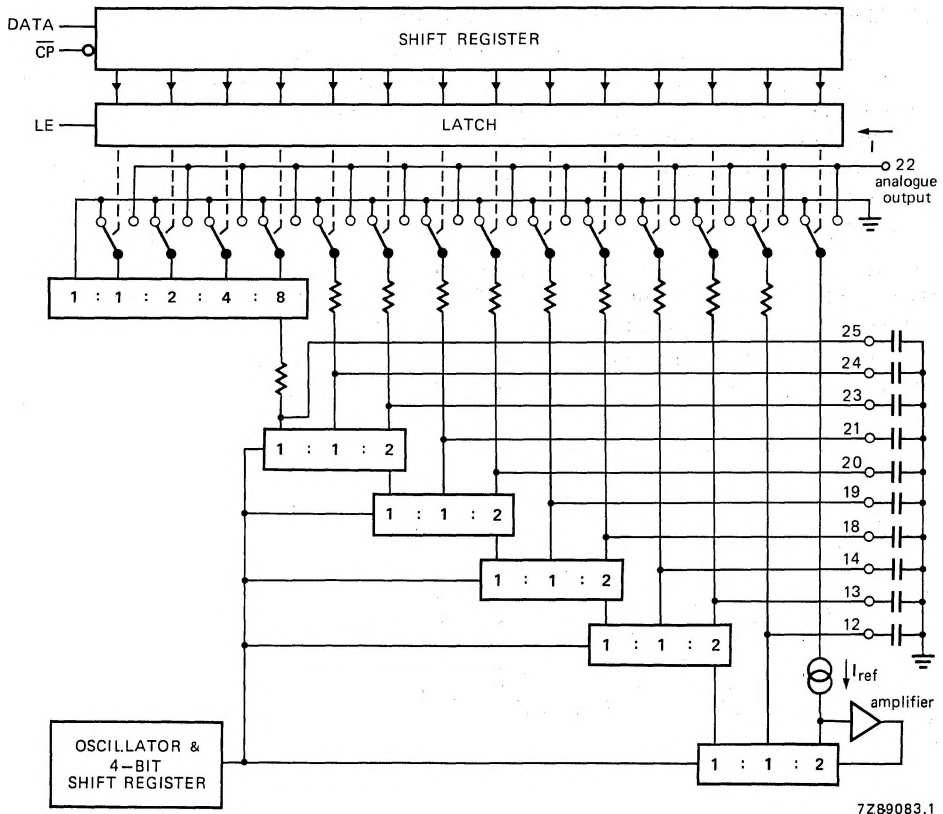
DATA
$\overline{CP}$
SHIFT REGISTER
LE
LATCH
I
22
analogue
output
1 : 1 : 2 : 4 : 8
25
24
23
21
20
19
18
14
13
12
1 : 1 : 2
1 : 1 : 2
1 : 1 : 2
1 : 1 : 2
$I_{ref}$
amplifier
OSCILLATOR & 4–BIT SHIFT REGISTER
1 : 1 : 2
7Z89083.1